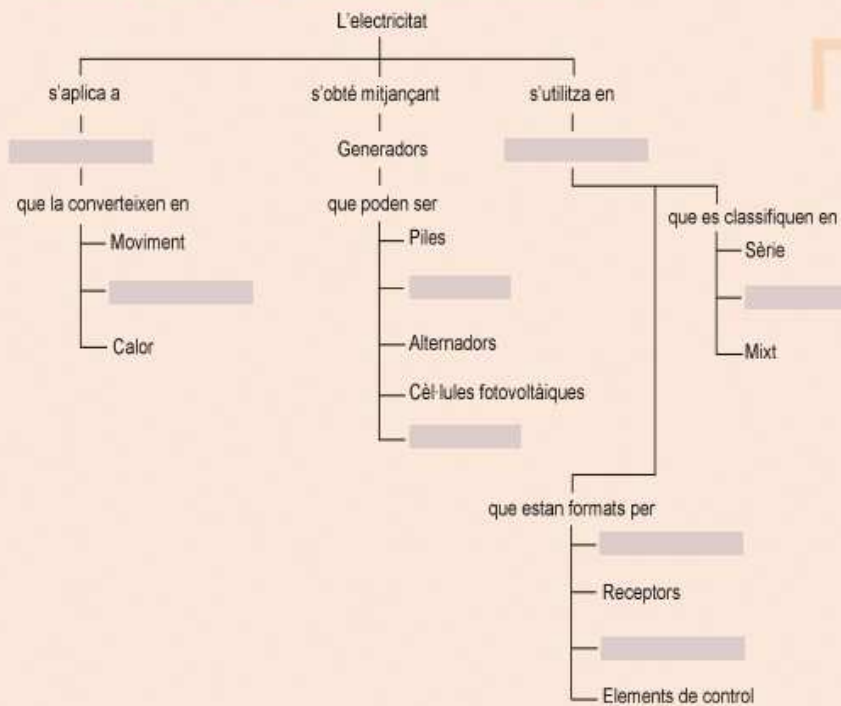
L'electricitat

s'aplica a

que la converteixen en

Moviment

Calor

s'obté mitjançant

Generadors

que poden ser

Piles

Alternadors

Cèl·lules fotovoltàiques

s'utilitza en

que es classifiquen en

Sèrie

Mixt

que estan formats per

Receptors

Elements de control